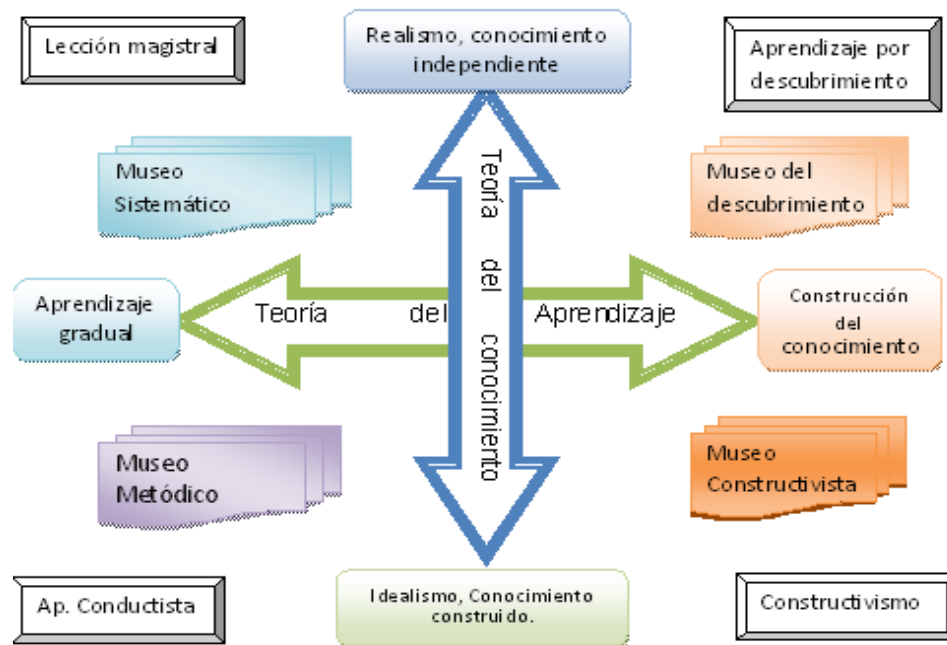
Lección magistral

Realismo, conocimiento independiente

Aprendizaje por descubrimiento

Museo Sistemático

Teoría del conocimiento

Museo del descubrimiento

Aprendizaje gradual

Teoría del Aprendizaje

Construcción del conocimiento

Museo Metódico

Museo Constructivista

Ap. Conductista

Idealismo, Conocimiento construido.

Constructivismo